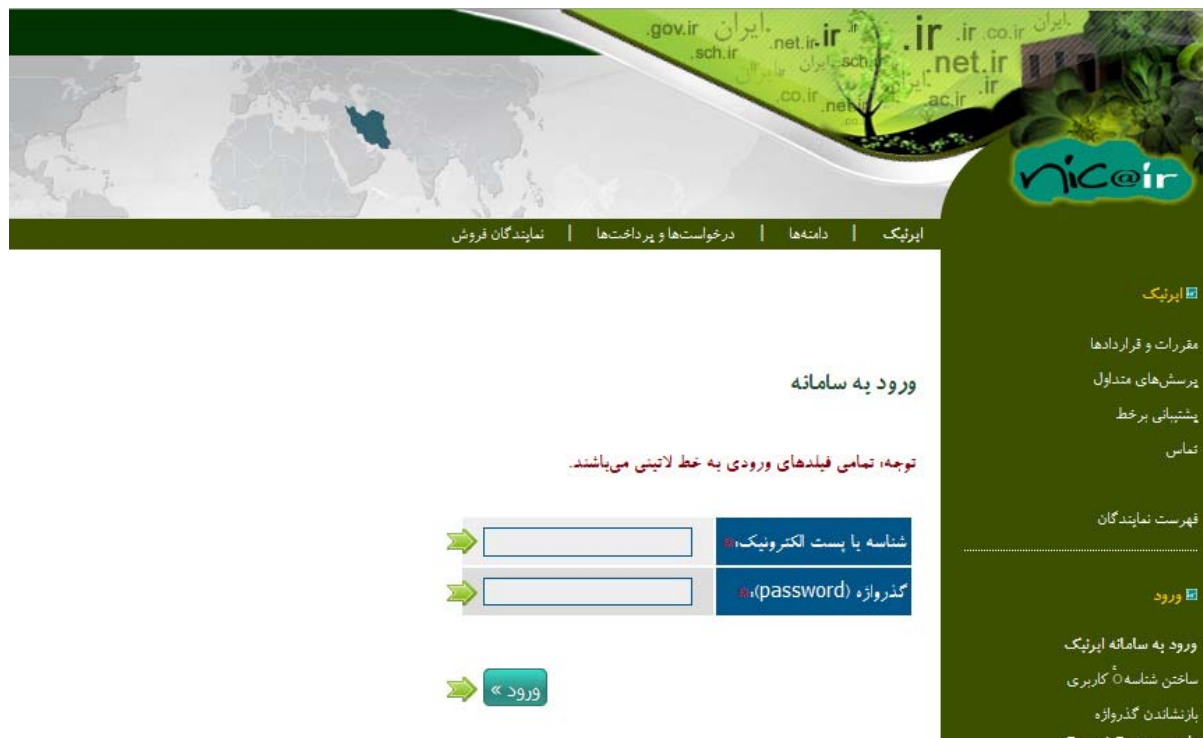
.gov.ir .ایران .net.ir .ir .sch.ir .ایران .ir .co.ir .ایران .net.ir .ir .co.ir .net.ir .ac.ir

nic@ir

ایرنیک | دامنه‌ها | درخواست‌ها و پرداخت‌ها | نمایندگان فروش

ایرنیک

مقررات و قراردادها
پرسش‌های متداول
پشتیبانی برخط
تماس

فهرست نمایندگان

ورود

ورود به سامانه ایرنیک
ساختن شناسهٔ کاربری
بازنشاندن گذرواژه

ورود به سامانه

توجه، تمامی فیلدهای ورودی به خط لاتینی می‌باشند.

| شناسه یا پست الکترونیک: * | |
|---|---|
| گذرواژه (password): * | |

ورود »